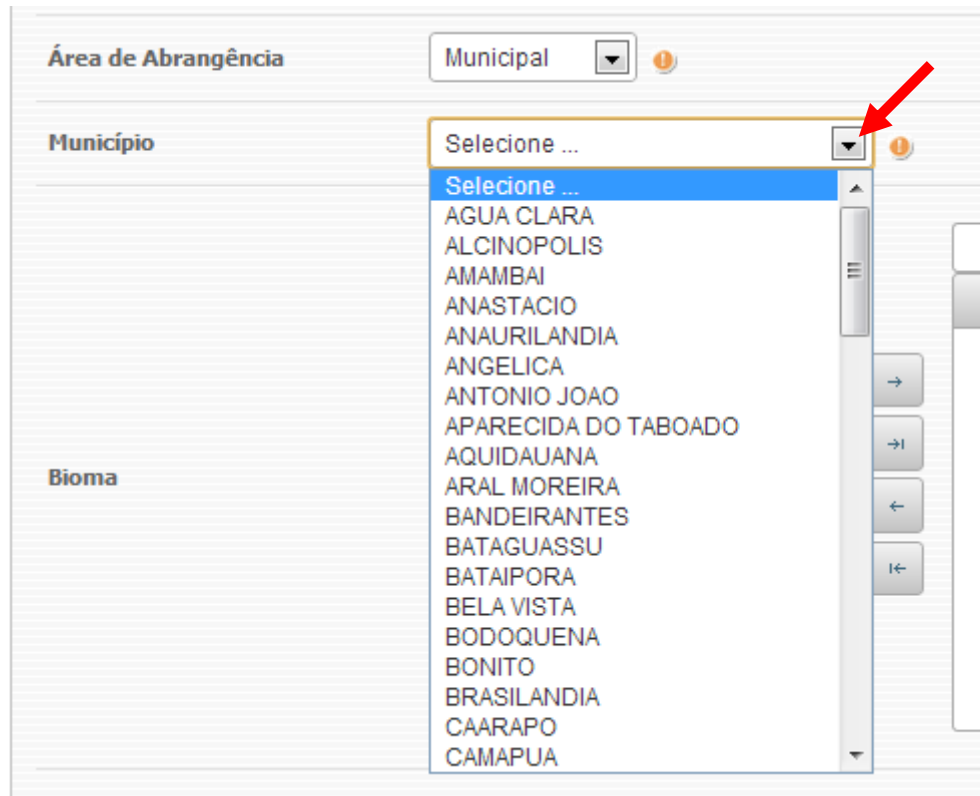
Área de Abrangência
Municipal

Município
Selecione ...

Selecione ...
AGUA CLARA
ALCINOPOLIS
AMAMBAI
ANASTACIO
ANAURILANDIA
ANGELICA
ANTONIO JOAO
APARECIDA DO TABOADO
AQUIDAUANA
ARAL MOREIRA
BANDEIRANTES
BATAGUASSU
BATAIPORA
BELA VISTA
BODOQUENA
BONITO
BRASILANDIA
CAARAPO
CAMAPUA

Bioma